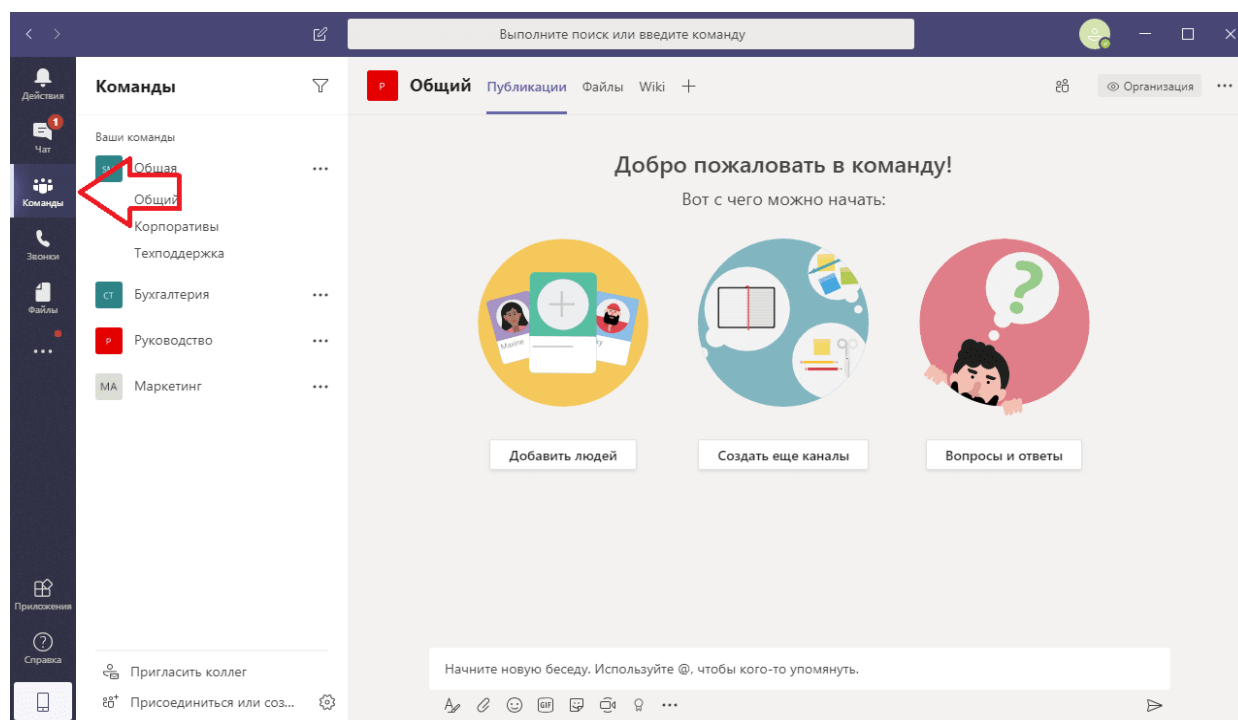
Выполните поиск или введите команду

Действия
1
Чат
Команды
Звонки
Файлы
...
Приложения
Справка

Команды

Ваши команды
Общая ...
Общий
Корпоративы
Техподдержка
СТ Бухгалтерия ...
Р Руководство ...
МА Маркетинг ...

Пригласить коллег
Присоединиться или соз...

Р Общий Публикации Файлы Wiki +
Организация ...

Добро пожаловать в команду!
Вот с чего можно начать:

Maxine

Добавить людей
Создать еще каналы
Вопросы и ответы

Начните новую беседу. Используйте @, чтобы кого-то упомянуть.